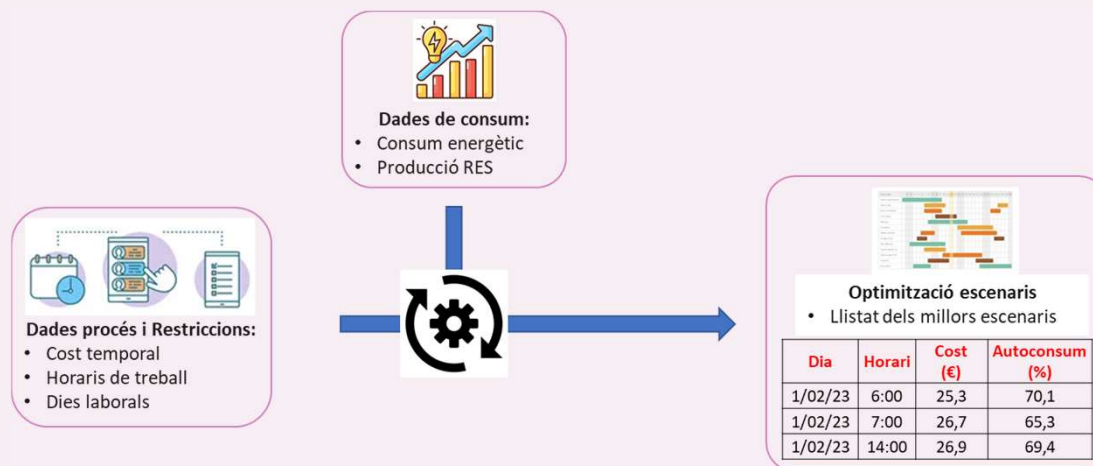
Dades de consum:
- Consum energètic
- Producció RES

Dades procés i Restriccions:
- Cost temporal
- Horaris de treball
- Dies laborals

Optimització escenaris
- Llistat dels millors escenaris

| Dia | Horari | Cost (€) | Autoconsum (%) |
|---|---|---|---|
| 1/02/23 | 6:00 | 25,3 | 70,1 |
| 1/02/23 | 7:00 | 26,7 | 65,3 |
| 1/02/23 | 14:00 | 26,9 | 69,4 |